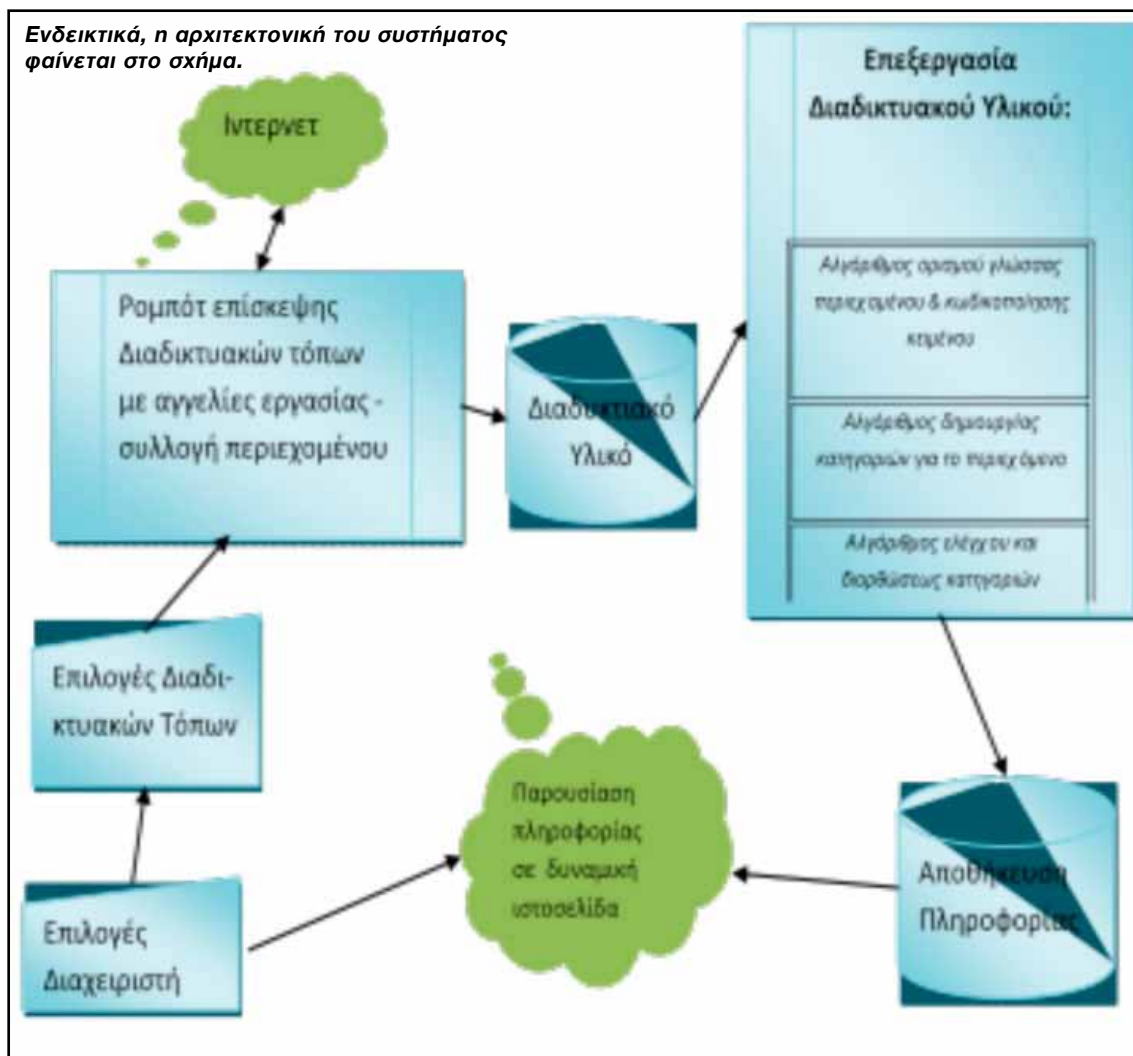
Ενδεικτικά, η αρχιτεκτονική του συστήματος φαίνεται στο σχήμα.

Ιντερνετ

Ρομπότ επίσκεψης Διαδικτυακών τόπων με αγγελίες εργασίας - συλλογή περιεχομένου

Διαδικτυακό Υλικό

Επεξεργασία Διαδικτυακού Υλικού:

Αλγόριθμος ορισμού γλώσσας περιεχομένου & κωδικοποίησης κειμένου

Αλγόριθμος δημιουργίας κατηγοριών για το περιεχόμενο

Αλγόριθμος ελέγχου και διορθώσεως κατηγοριών

Επιλογές Διαδικτυακών Τόπων

Παρουσίαση πληροφορίας σε δυναμική ιστοσελίδα

Αποθήκευση Πληροφορίας

Επιλογές Διαχειριστή